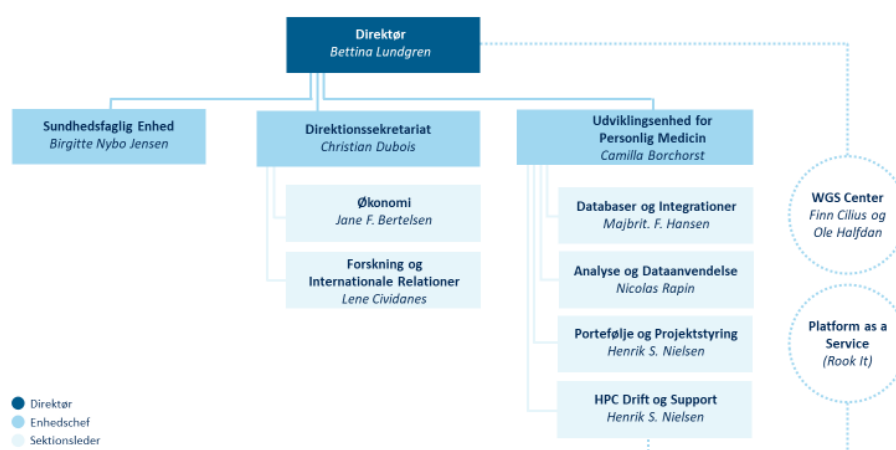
Direktør
Bettina Lundgren

Sundhedsfaglig Enhed
Birgitte Nybo Jensen

Direktionssekretariat
Christian Dubois

Økonomi
Jane F. Bertelsen

Forskning og Internationale Relationer
Lene Cividanes

Udviklingsenhed for Personlig Medicin
Camilla Borchorst

Databaser og Integrationer
Majbrit. F. Hansen

Analyse og Dataanvendelse
Nicolas Rapin

Portefølje og Projektstyring
Henrik S. Nielsen

HPC Drift og Support
Henrik S. Nielsen

WGS Center
Finn Cilius og Ole Halfdan

Platform as a Service
(Rook It)

Direktør
Enhedschef
Sektionsleder